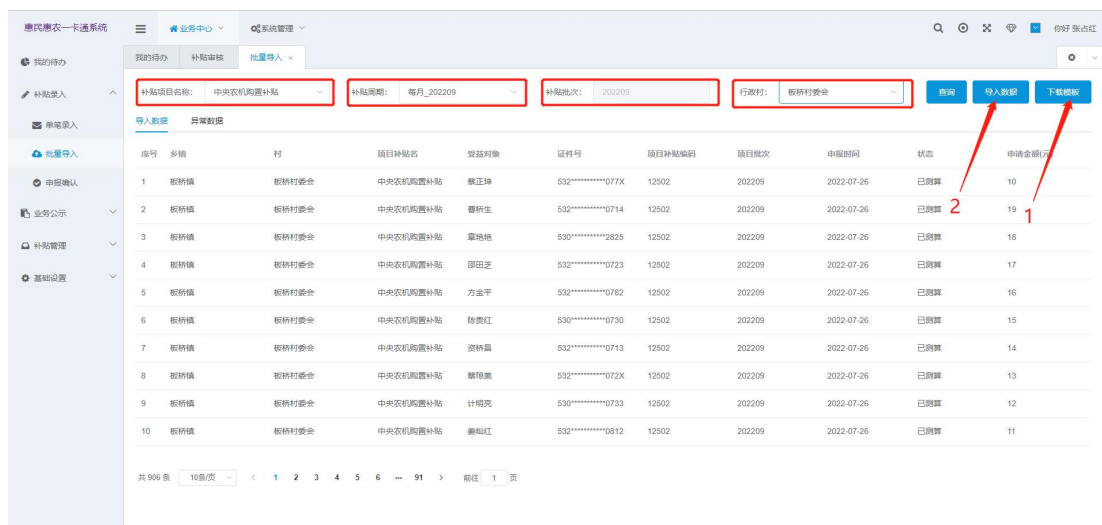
惠民惠农一卡通系统 ☰ 业务中心 系统管理 你好 张占红

我的待办 补贴审核 批量导入 ×

我的待办
补贴录入
单笔录入
批量导入
申报确认
业务公示
补贴管理
基础设置

补贴项目名称: 中央农机购置补贴 补贴周期: 每月_202209 补贴批次: 202209 行政村: 板桥村委会 查询 导入数据 下载模板

2 1

导入数据 异常数据

| 序号 | 乡镇 | 村 | 项目补贴名 | 受益对象 | 证件号 | 项目补贴编码 | 项目批次 | 申报时间 | 状态 | 申请金额(元 |
|---|---|---|---|---|---|---|---|---|---|---|
| 1 | 板桥镇 | 板桥村委会 | 中央农机购置补贴 | 蔡正坤 | 532***********077X | 12502 | 202209 | 2022-07-26 | 已测算 | 10 |
| 2 | 板桥镇 | 板桥村委会 | 中央农机购置补贴 | 曹桥生 | 532***********0714 | 12502 | 202209 | 2022-07-26 | 已测算 | 19 |
| 3 | 板桥镇 | 板桥村委会 | 中央农机购置补贴 | 章艳艳 | 530***********2825 | 12502 | 202209 | 2022-07-26 | 已测算 | 18 |
| 4 | 板桥镇 | 板桥村委会 | 中央农机购置补贴 | 邵田芝 | 532***********0723 | 12502 | 202209 | 2022-07-26 | 已测算 | 17 |
| 5 | 板桥镇 | 板桥村委会 | 中央农机购置补贴 | 方金平 | 532***********0782 | 12502 | 202209 | 2022-07-26 | 已测算 | 16 |
| 6 | 板桥镇 | 板桥村委会 | 中央农机购置补贴 | 陈贵红 | 530***********0730 | 12502 | 202209 | 2022-07-26 | 已测算 | 15 |
| 7 | 板桥镇 | 板桥村委会 | 中央农机购置补贴 | 资桥昌 | 532***********0713 | 12502 | 202209 | 2022-07-26 | 已测算 | 14 |
| 8 | 板桥镇 | 板桥村委会 | 中央农机购置补贴 | 蔡琼美 | 532***********072X | 12502 | 202209 | 2022-07-26 | 已测算 | 13 |
| 9 | 板桥镇 | 板桥村委会 | 中央农机购置补贴 | 计明亮 | 530***********0733 | 12502 | 202209 | 2022-07-26 | 已测算 | 12 |
| 10 | 板桥镇 | 板桥村委会 | 中央农机购置补贴 | 姜灿红 | 532***********0812 | 12502 | 202209 | 2022-07-26 | 已测算 | 11 |

共 906 条 10条/页 < 1 2 3 4 5 6 ··· 91 > 前往 1 页